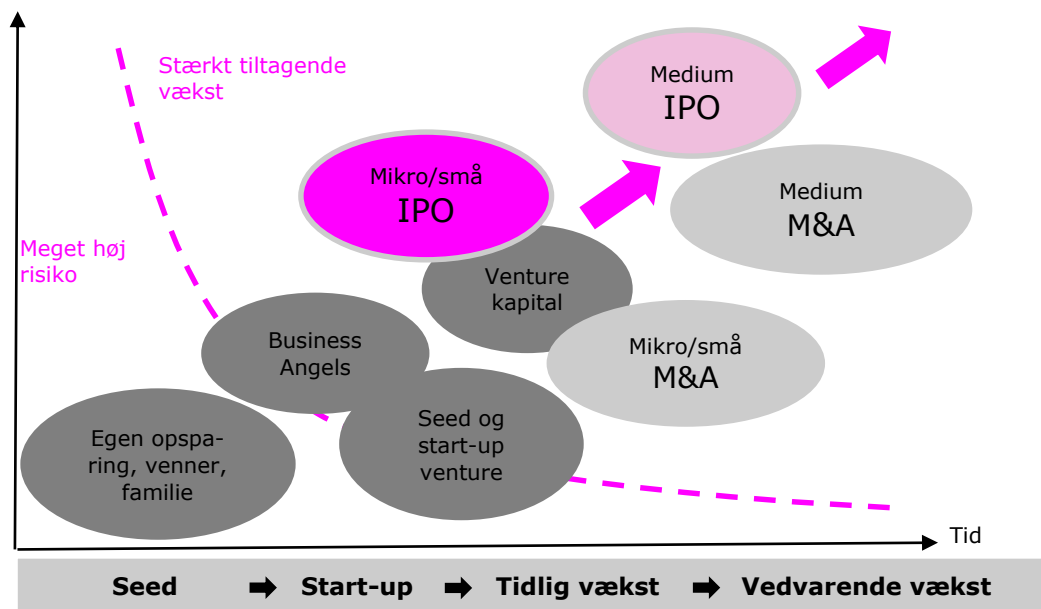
Stærkt tiltagende vækst

Meget høj risiko

Medium
IPO

Mikro/små
IPO

Medium
M&A

Venture kapital

Business Angels

Mikro/små
M&A

Egen opsparing, venner, familie

Seed og start-up venture

Tid

Seed ➡ Start-up ➡ Tidlig vækst ➡ Vedvarende vækst